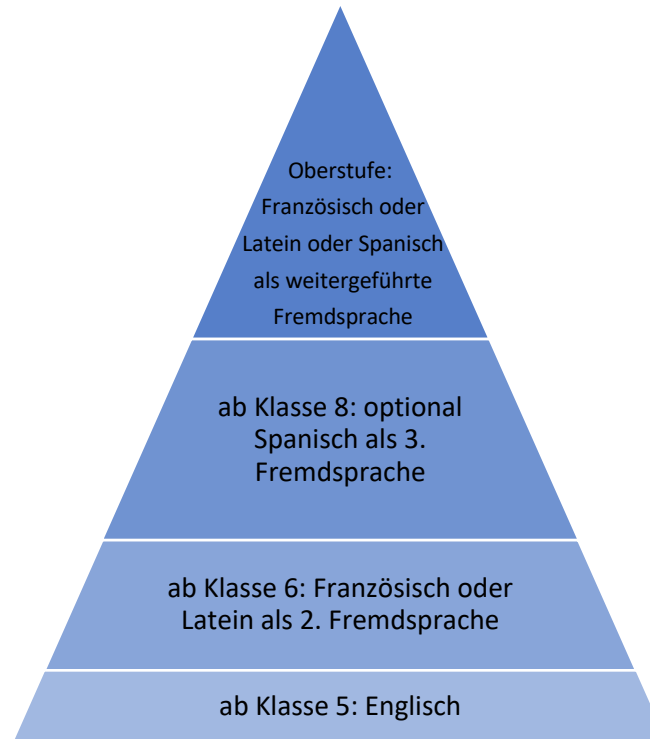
Oberstufe: Französisch oder Latein oder Spanisch als weitergeführte Fremdsprache

ab Klasse 8: optional Spanisch als 3. Fremdsprache

ab Klasse 6: Französisch oder Latein als 2. Fremdsprache

ab Klasse 5: Englisch